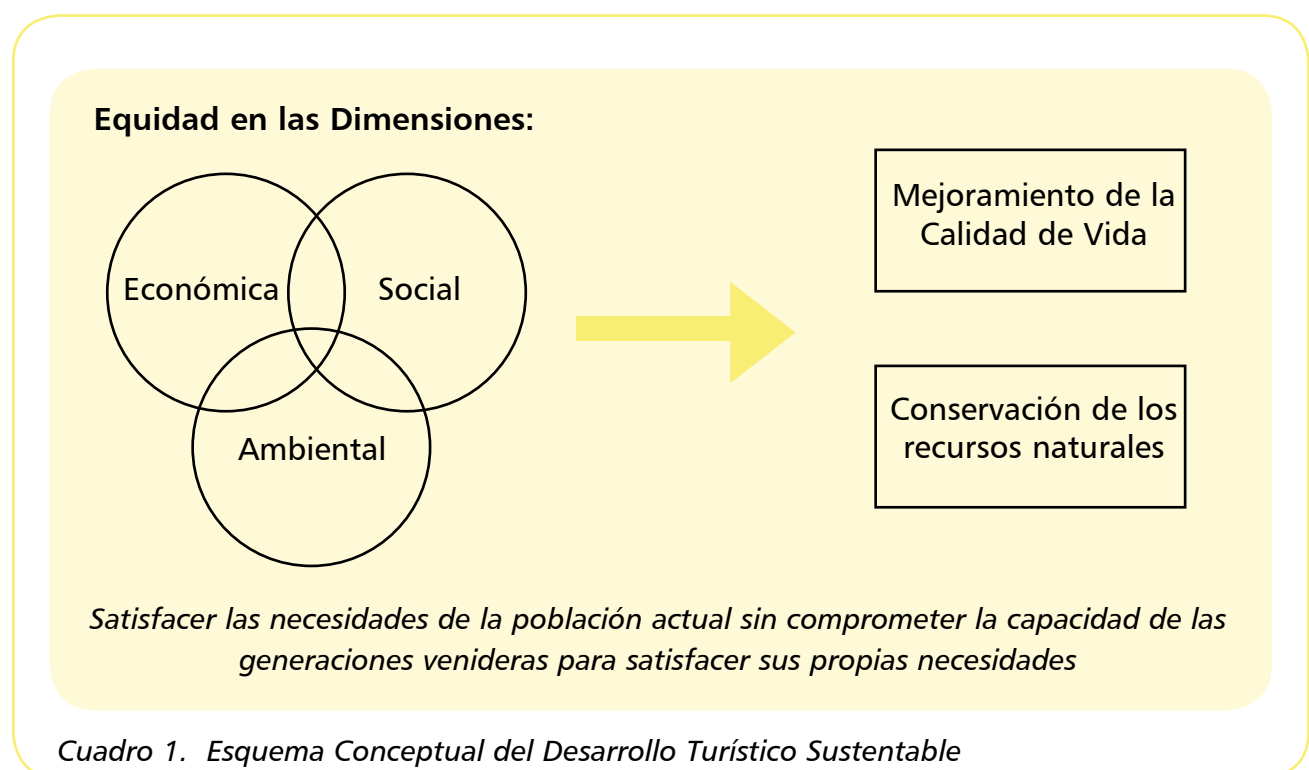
Equidad en las Dimensiones:

Económica

Social

Ambiental

Mejoramiento de la Calidad de Vida

Conservación de los recursos naturales

Satisfacer las necesidades de la población actual sin comprometer la capacidad de las generaciones venideras para satisfacer sus propias necesidades

Cuadro 1. Esquema Conceptual del Desarrollo Turístico Sustentable